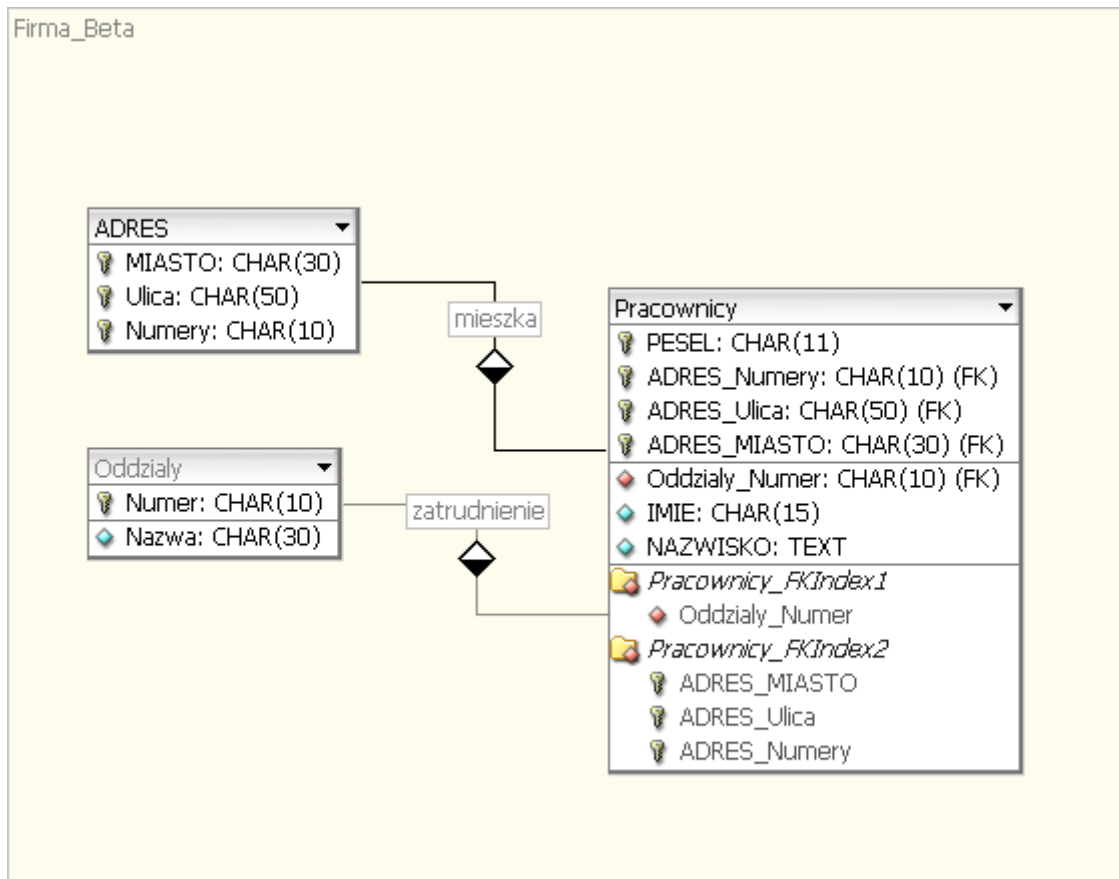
Firma_Beta

ADRES
MIASTO: CHAR(30)
Ulica: CHAR(50)
Numery: CHAR(10)

mieszka

Pracownicy
PESEL: CHAR(11)
ADRES_Numery: CHAR(10) (FK)
ADRES_Ulica: CHAR(50) (FK)
ADRES_MIASTO: CHAR(30) (FK)
Oddzialy_Numer: CHAR(10) (FK)
IMIE: CHAR(15)
NAZWISKO: TEXT
Pracownicy_FKIndex1
Oddzialy_Numer
Pracownicy_FKIndex2
ADRES_MIASTO
ADRES_Ulica
ADRES_Numery

Oddzialy
Numer: CHAR(10)
Nazwa: CHAR(30)

zatrudnienie